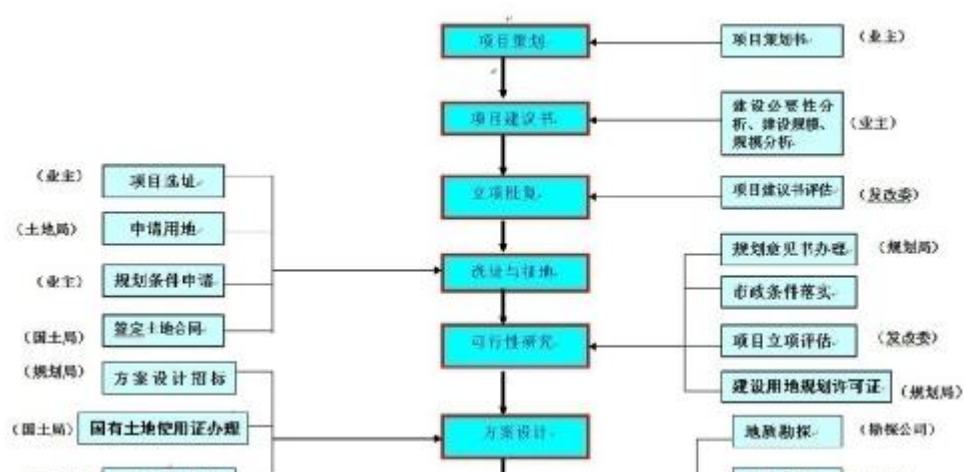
项目策划

项目策划书　（业主）

项目建议书

建设必要性分析、建设规模、规模分析　（业主）

立项批复

项目建议书评估　（发改委）

（业主）　项目选址

（土地局）　申请用地

（业主）　规划条件申请

（国土局）　签定土地合同

选址与征地

规划意见书办理　（规划局）

市政条件落实

可行性研究

项目立项评估　（发改委）

建设用地规划许可证　（规划局）

（规划局）　方案设计招标

（国土局）　国有土地使用证办理

方案设计

地质勘探　（勘探公司）